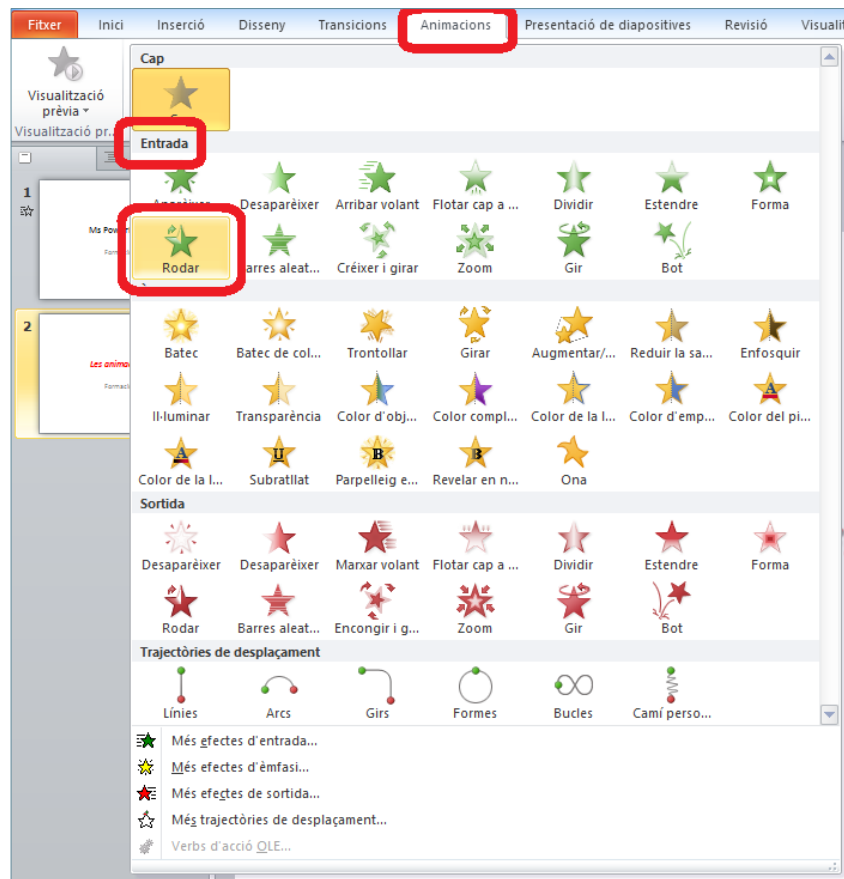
Fitxer | Inici | Inserció | Disseny | Transicions | Animacions | Presentació de diapositives | Revisió | Visualit

Visualització prèvia
Visualització pr...

1
Ms Pow
Formac

2
Les anima
Formaci

Cap
Ca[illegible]

Entrada
Apa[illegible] | Desaparèixer | Arribar volant | Flotar cap a ... | Dividir | Estendre | Forma
Rodar | Barres aleat... | Créixer i girar | Zoom | Gir | Bot

Batec | Batec de col... | Trontollar | Girar | Augmentar/... | Reduir la sa... | Enfosquir
Il·luminar | Transparència | Color d'obj... | Color compl... | Color de la l... | Color d'emp... | Color del pi...
Color de la l... | Subratllat | Parpelleig e... | Revelar en n... | Ona

Sortida
Desaparèixer | Desaparèixer | Marxar volant | Flotar cap a ... | Dividir | Estendre | Forma
Rodar | Barres aleat... | Encongir i g... | Zoom | Gir | Bot

Trajectòries de desplaçament
Línies | Arcs | Girs | Formes | Bucles | Camí perso...

Més efectes d'entrada...
Més efectes d'èmfasi...
Més efectes de sortida...
Més trajectòries de desplaçament...
Verbs d'acció OLE...